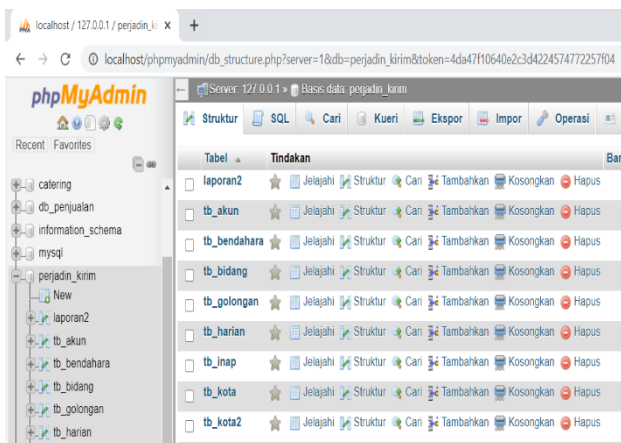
localhost / 127.0.0.1 / perjadin_ki ×
+
localhost/phpmyadmin/db_structure.php?server=1&db=perjadin_kirim&token=4da47f10640e2c3d4224574772257f04

phpMyAdmin
Recent Favorites
catering
db_penjualan
information_schema
mysql
perjadin_kirim
New
laporan2
tb_akun
tb_bendahara
tb_bidang
tb_golongan
tb_harian

Server: 127.0.0.1 » Basis data: perjadin_kirim
Struktur SQL Cari Kueri Ekspor Impor Operasi

| Tabel | Tindakan | Ba |
|---|---|---|
| laporan2 | Jelajahi Struktur Cari Tambahkan Kosongkan Hapus | |
| tb_akun | Jelajahi Struktur Cari Tambahkan Kosongkan Hapus | |
| tb_bendahara | Jelajahi Struktur Cari Tambahkan Kosongkan Hapus | |
| tb_bidang | Jelajahi Struktur Cari Tambahkan Kosongkan Hapus | |
| tb_golongan | Jelajahi Struktur Cari Tambahkan Kosongkan Hapus | |
| tb_harian | Jelajahi Struktur Cari Tambahkan Kosongkan Hapus | |
| tb_inap | Jelajahi Struktur Cari Tambahkan Kosongkan Hapus | |
| tb_kota | Jelajahi Struktur Cari Tambahkan Kosongkan Hapus | |
| tb_kota2 | Jelajahi Struktur Cari Tambahkan Kosongkan Hapus | |